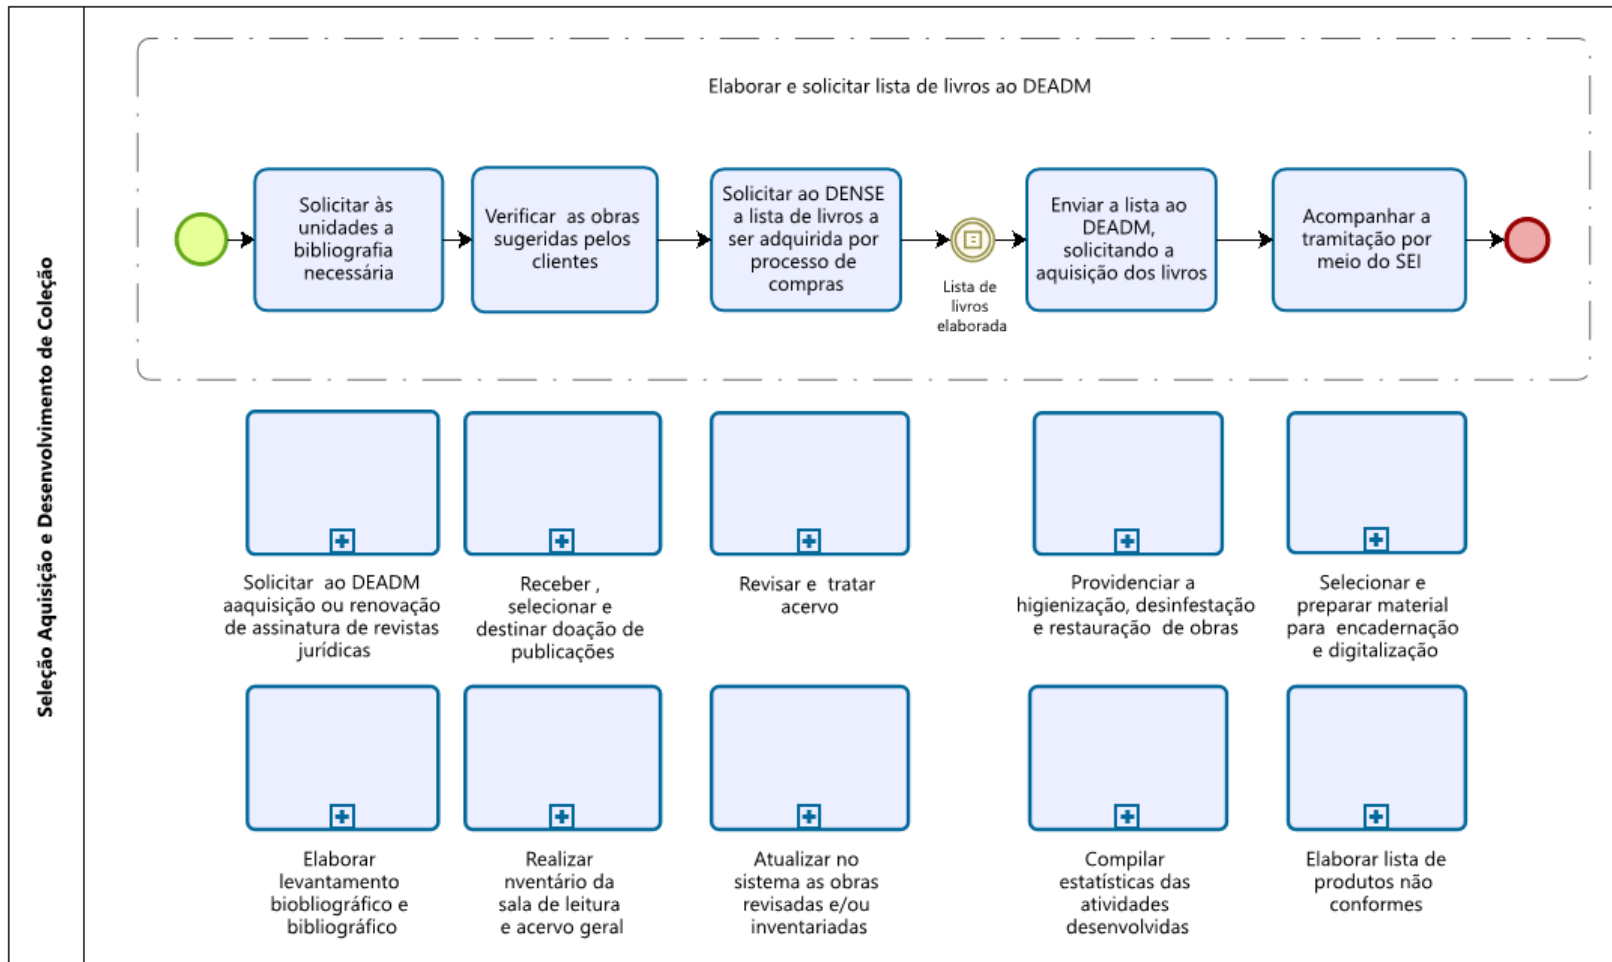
Seleção Aquisição e Desenvolvimento de Coleção

Elaborar e solicitar lista de livros ao DEADM

Solicitar às unidades a bibliografia necessária

Verificar as obras sugeridas pelos clientes

Solicitar ao DENSE a lista de livros a ser adquirida por processo de compras

Lista de livros elaborada

Enviar a lista ao DEADM, solicitando a aquisição dos livros

Acompanhar a tramitação por meio do SEI

Solicitar ao DEADM aaquisição ou renovação de assinatura de revistas jurídicas

Receber , selecionar e destinar doação de publicações

Revisar e tratar acervo

Providenciar a higienização, desinfestação e restauração de obras

Selecionar e preparar material para encadernação e digitalização

Elaborar levantamento biobliográfico e bibliográfico

Realizar nventário da sala de leitura e acervo geral

Atualizar no sistema as obras revisadas e/ou inventariadas

Compilar estatísticas das atividades desenvolvidas

Elaborar lista de produtos não conformes